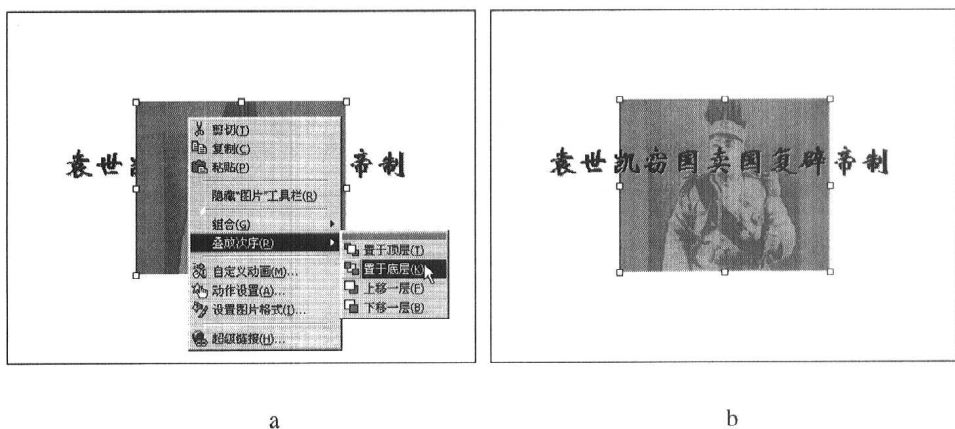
袁世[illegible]

剪切(T)
复制(C)
粘贴(P)
隐藏"图片"工具栏(R)
组合(G)
叠放次序(R)
自定义动画(M)...
动作设置(A)...
设置图片格式(I)...
超级链接(H)...

帝制

置于顶层(T)
置于底层(K)
上移一层(F)
下移一层(B)

a

袁世凯窃国卖国复辟帝制

b